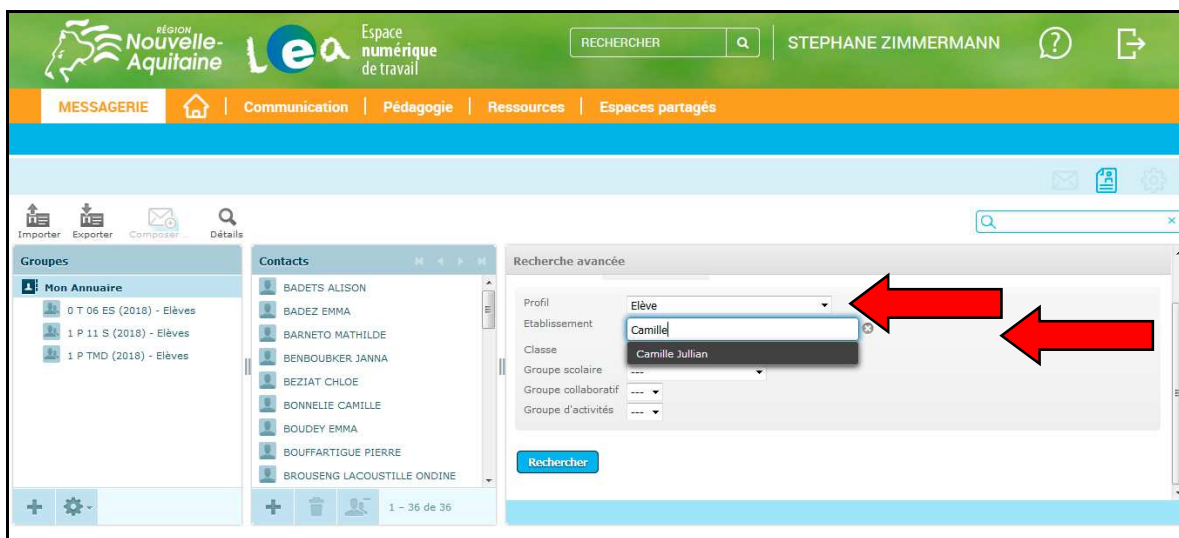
RÉGION Nouvelle-Aquitaine lea Espace numérique de travail

RECHERCHER

STEPHANE ZIMMERMANN

MESSAGERIE | Communication | Pédagogie | Ressources | Espaces partagés

Importer Exporter Composer ... Détails

Groupes

Mon Annuaire
0 T 06 ES (2018) - Elèves
1 P 11 S (2018) - Elèves
1 P TMD (2018) - Elèves

Contacts

BADETS ALISON
BADEZ EMMA
BARNETO MATHILDE
BENBOUBKER JANNA
BEZIAT CHLOE
BONNELIE CAMILLE
BOUDEY EMMA
BOUFFARTIGUE PIERRE
BROUSENG LACOUSTILLE ONDINE

1 – 36 de 36

Recherche avancée

Profil Elève
Etablissement Camille
Camille Jullian
Classe
Groupe scolaire ---
Groupe collaboratif ---
Groupe d'activités ---

Rechercher